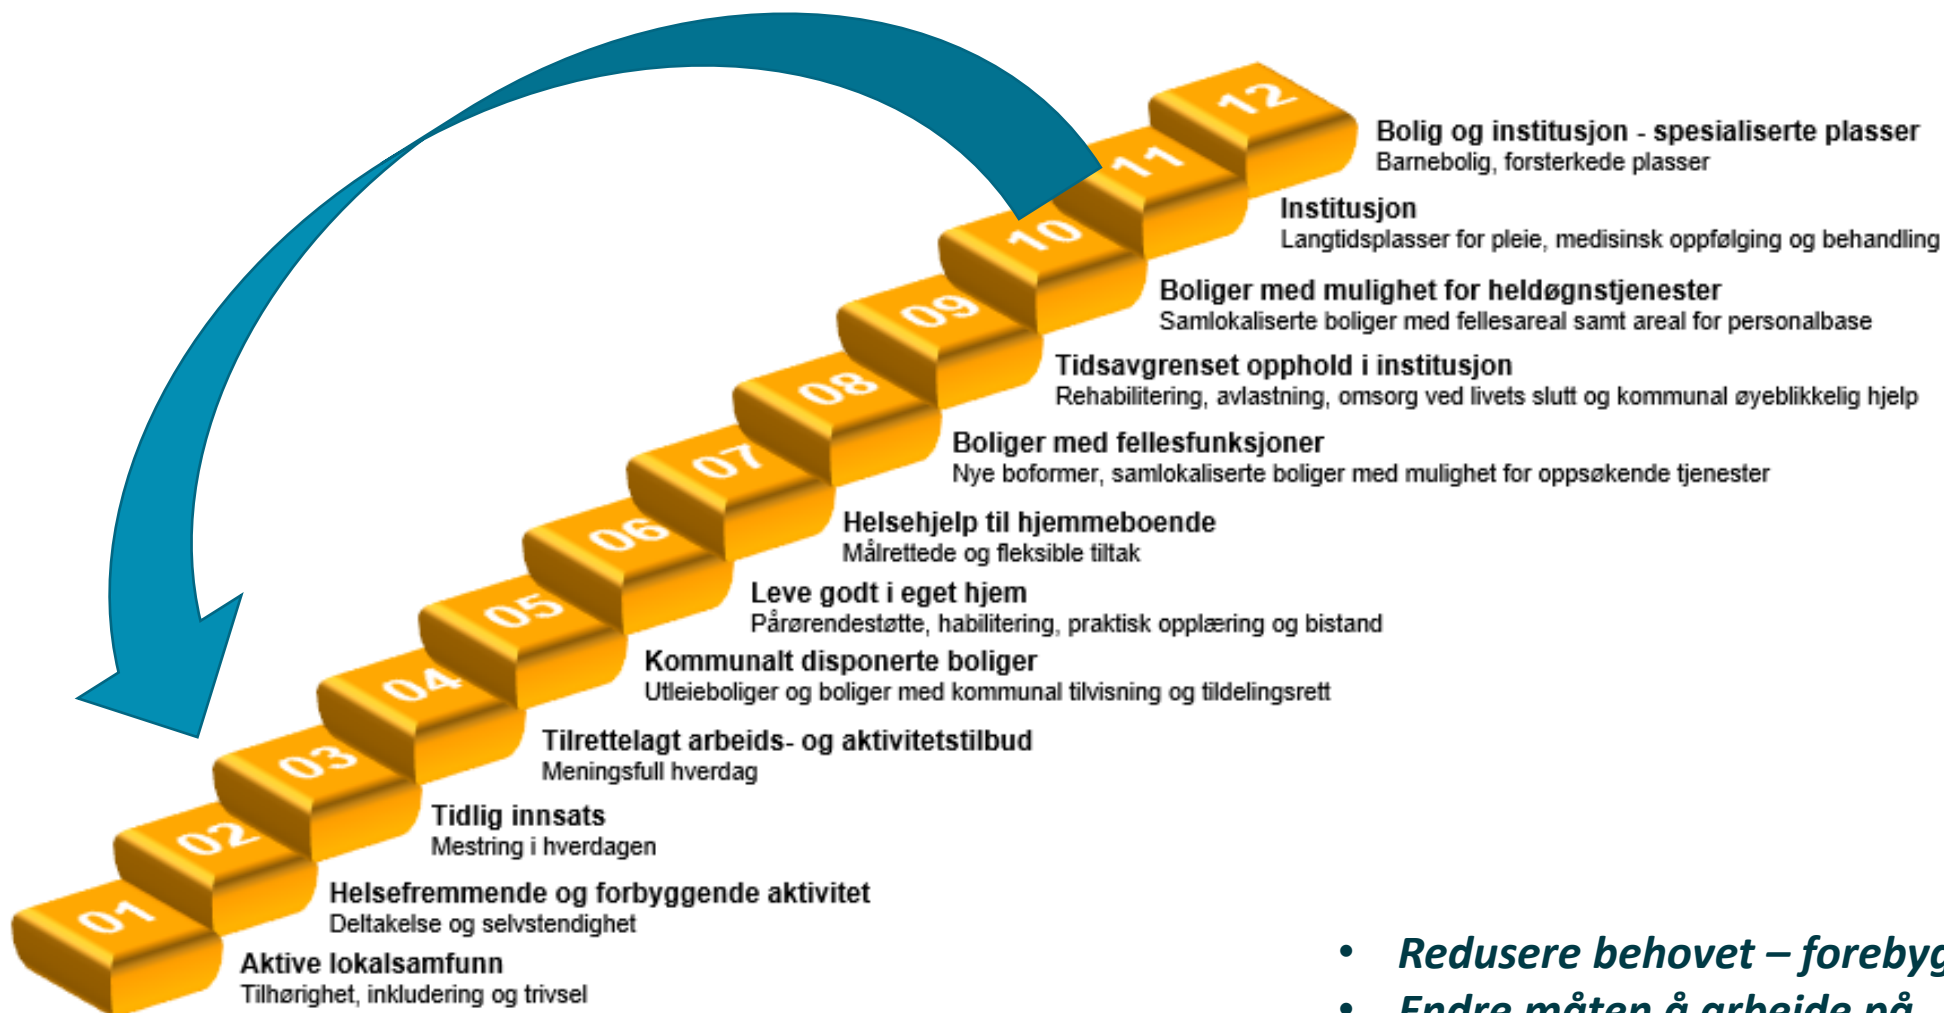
12
Bolig og institusjon - spesialiserte plasser
Barnebolig, forsterkede plasser

11
Institusjon
Langtidsplasser for pleie, medisinsk oppfølging og behandling

10
Boliger med mulighet for heldøgnstjenester
Samlokaliserte boliger med fellesareal samt areal for personalbase

09
Tidsavgrenset opphold i institusjon
Rehabilitering, avlastning, omsorg ved livets slutt og kommunal øyeblikkelig hjelp

08
Boliger med fellesfunksjoner
Nye boformer, samlokaliserte boliger med mulighet for oppsøkende tjenester

07
Helsehjelp til hjemmeboende
Målrettede og fleksible tiltak

06
Leve godt i eget hjem
Pårørendestøtte, habilitering, praktisk opplæring og bistand

05
Kommunalt disponerte boliger
Utleieboliger og boliger med kommunal tilvisning og tildelingsrett

04
Tilrettelagt arbeids- og aktivitetstilbud
Meningsfull hverdag

03
Tidlig innsats
Mestring i hverdagen

02
Helsefremmende og forbyggende aktivitet
Deltakelse og selvstendighet

01
Aktive lokalsamfunn
Tilhørighet, inkludering og trivsel

• Redusere behovet – forebyg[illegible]
• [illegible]